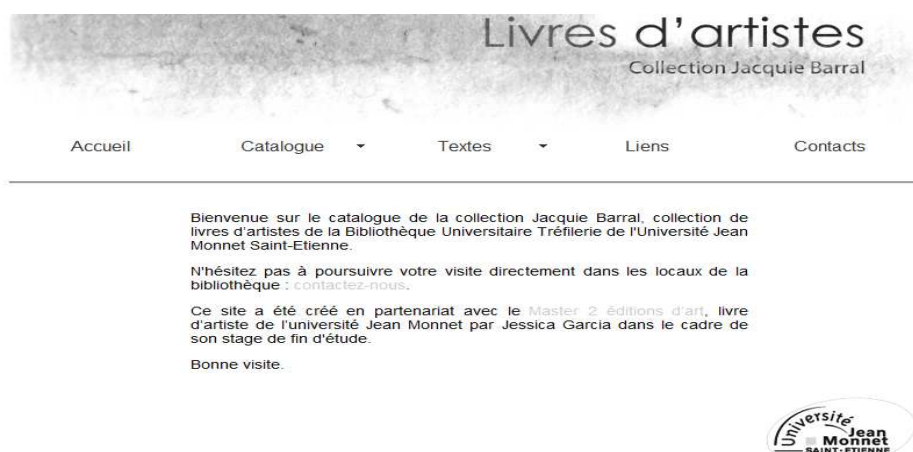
Livres d'artistes
Collection Jacquie Barral

Accueil
Catalogue
Textes
Liens
Contacts

Bienvenue sur le catalogue de la collection Jacquie Barral, collection de livres d'artistes de la Bibliothèque Universitaire Tréfilerie de l'Université Jean Monnet Saint-Etienne.

N'hésitez pas à poursuivre votre visite directement dans les locaux de la bibliothèque : contactez-nous.

Ce site a été créé en partenariat avec le Master 2 éditions d'art, livre d'artiste de l'université Jean Monnet par Jessica Garcia dans le cadre de son stage de fin d'étude.

Bonne visite.

Université Jean Monnet SAINT-ETIENNE